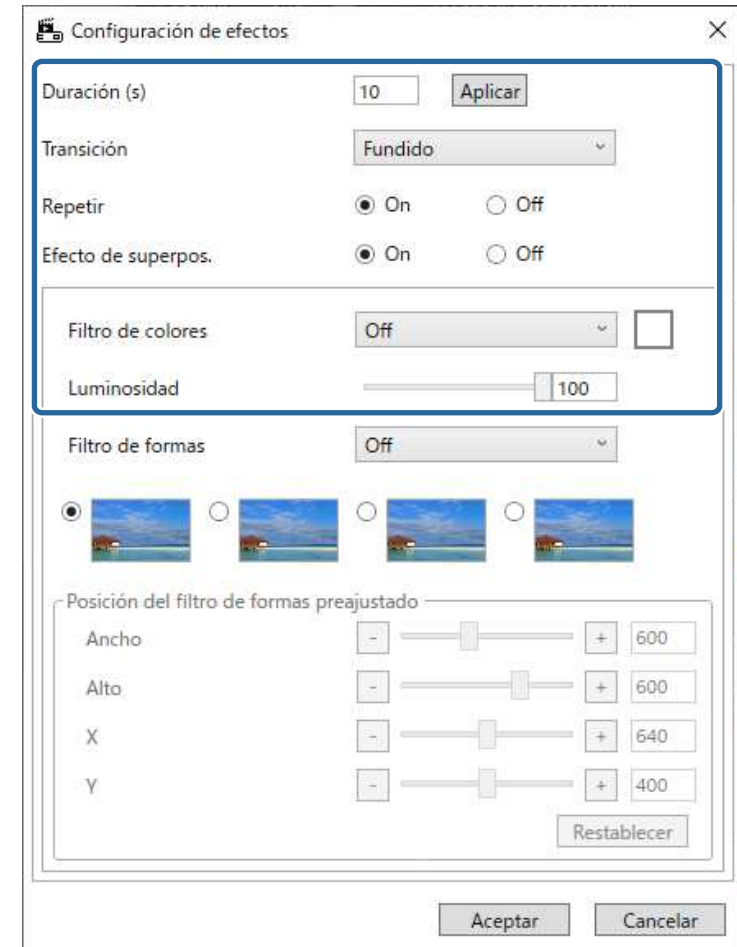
Configuración de efectos
X

Duración (s) 10 Aplicar

Transición Fundido

Repetir On Off

Efecto de superpos. On Off

Filtro de colores Off

Luminosidad 100

Filtro de formas Off

Posición del filtro de formas preajustado

Ancho - + 600

Alto - + 600

X - + 640

Y - + 400

Restablecer

Aceptar Cancelar